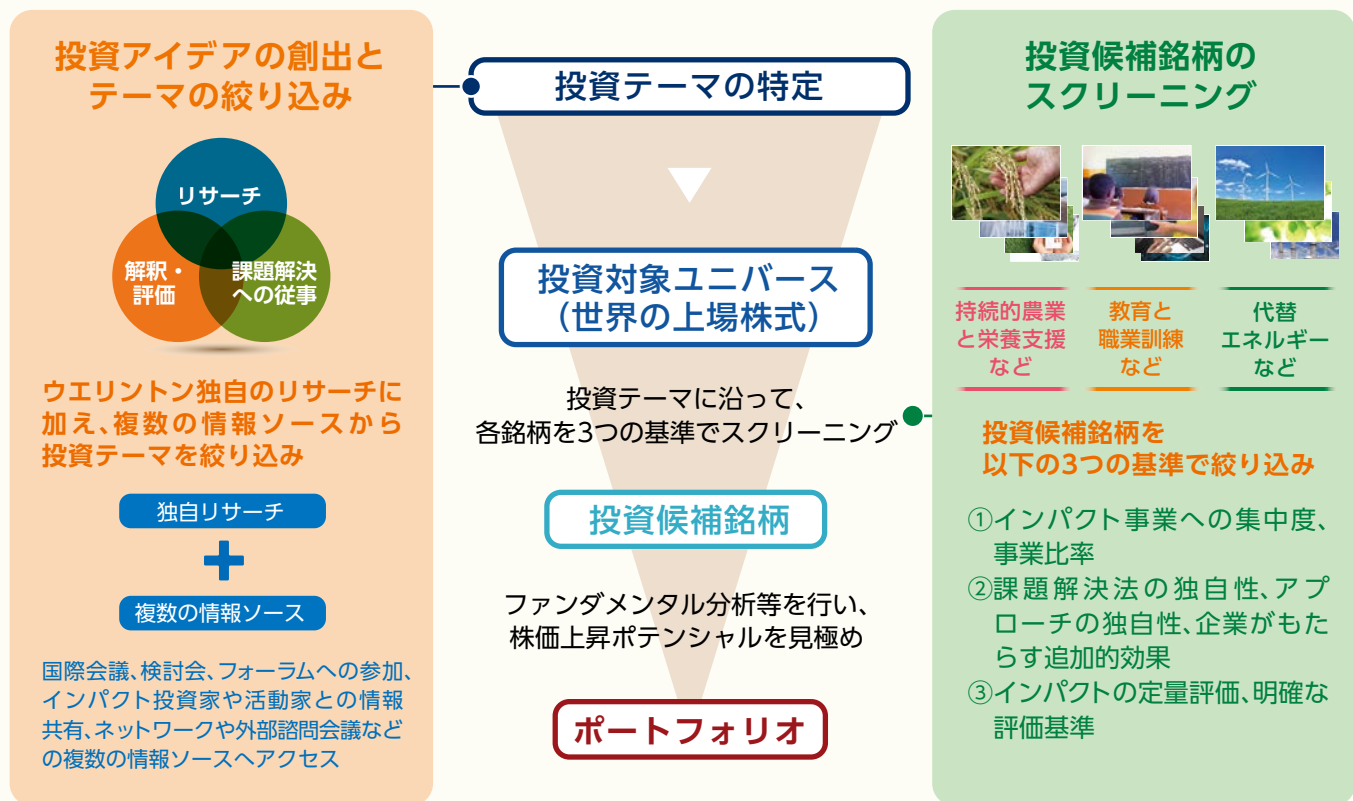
投資アイデアの創出とテーマの絞り込み

リサーチ

解釈・評価

課題解決への従事

ウエリントン独自のリサーチに加え、複数の情報ソースから投資テーマを絞り込み

独自リサーチ

+

複数の情報ソース

国際会議、検討会、フォーラムへの参加、インパクト投資家や活動家との情報共有、ネットワークや外部諮問会議などの複数の情報ソースへアクセス

投資テーマの特定

投資対象ユニバース
（世界の上場株式）

投資テーマに沿って、各銘柄を3つの基準でスクリーニング

投資候補銘柄

ファンダメンタル分析等を行い、株価上昇ポテンシャルを見極め

ポートフォリオ

投資候補銘柄のスクリーニング

持続的農業と栄養支援など

教育と職業訓練など

代替エネルギーなど

投資候補銘柄を以下の3つの基準で絞り込み

①インパクト事業への集中度、事業比率
②課題解決法の独自性、アプローチの独自性、企業がもたらす追加的効果
③インパクトの定量評価、明確な評価基準